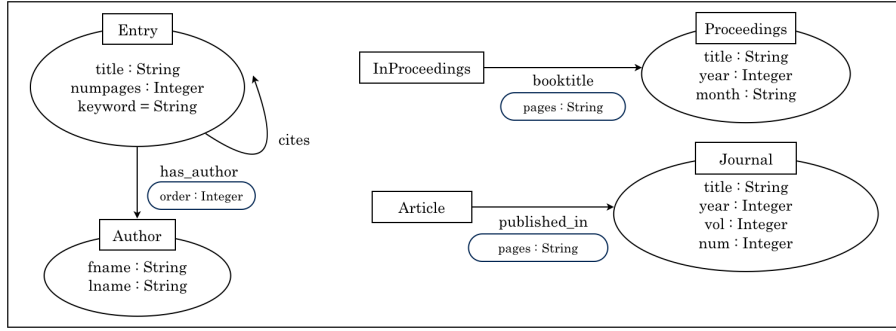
Entry

title : String
numpages : Integer
keyword = String

cites

has_author

order : Integer

Author

fname : String
lname : String

InProceedings

booktitle

pages : String

Proceedings

title : String
year : Integer
month : String

Article

published_in

pages : String

Journal

title : String
year : Integer
vol : Integer
num : Integer